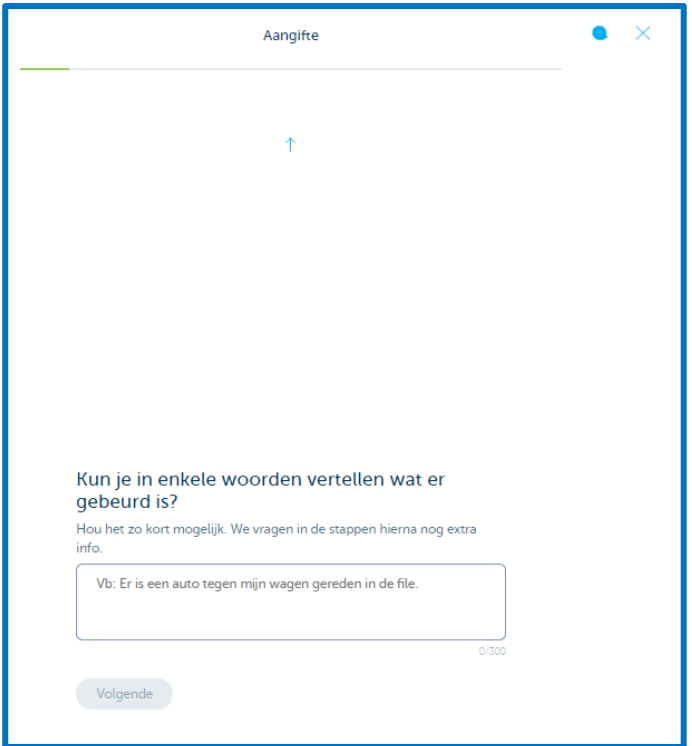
Aangifte

Kun je in enkele woorden vertellen wat er gebeurd is?

Hou het zo kort mogelijk. We vragen in de stappen hierna nog extra info.

Vb: Er is een auto tegen mijn wagen gereden in de file.

0/300

Volgende